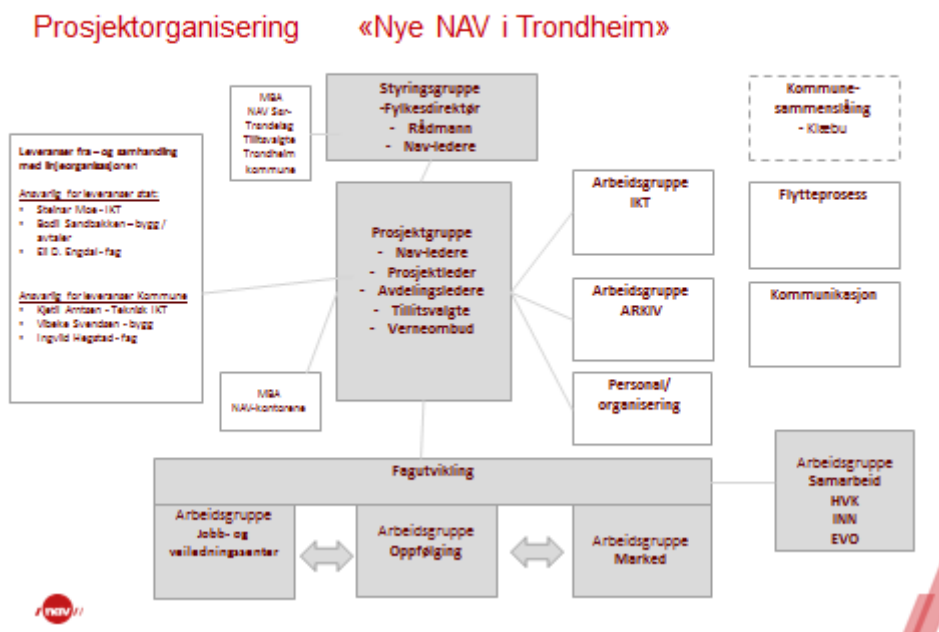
Prosjektorganisering «Nye NAV i Trondheim»

MBA
NAV Sør-Trøndelag
Tillitsvalgte Trondheim kommune

Styringsgruppe
-Fylkesdirektør
- Rådmann
- Nav-ledere

Kommune-sammenslåing
- Klæbu

Leveranser fra – og samhandling med linjeorganisasjonen

Ansvarlig for leveranser stat:
- Steinar Moe - IKT
- Bodil Sandbakken – bygg / avtaler
- Elí D. Engdal - fag

Ansvarlig for leveranser Kommune
- Kjetil Arntsen - Teknisk IKT
- Vibeke Svendsen - bygg
- Ingvild Hegstad - fag

Prosjektgruppe
- Nav-ledere
- Prosjektleder
- Avdelingsledere
- Tillitsvalgte
- Verneombud

Arbeidsgruppe
IKT

Arbeidsgruppe
ARKIV

Personal/
organisering

Flytteprosess

Kommunikasjon

MBA
NAV-kontorene

Fagutvikling

Arbeidsgruppe
Jobb- og veiledningssenter

Arbeidsgruppe
Oppfølging

Arbeidsgruppe
Marked

Arbeidsgruppe
Samarbeid
HVK
INN
EVO

nav